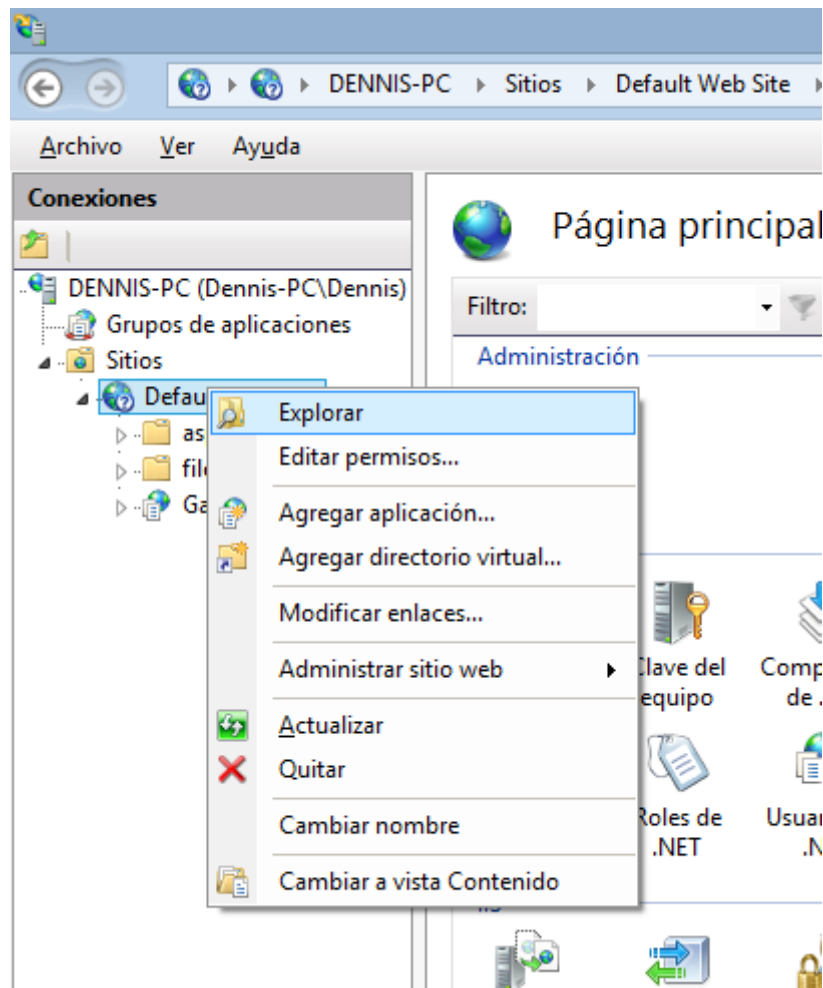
DENNIS-PC ▸ Sitios ▸ Default Web Site ▸

Archivo Ver Ayuda

Conexiones

DENNIS-PC (Dennis-PC\Dennis)
Grupos de aplicaciones
Sitios
Defau
as
file
Ga

Página principal

Filtro:

Administración

Explorar
Editar permisos...
Agregar aplicación...
Agregar directorio virtual...
Modificar enlaces...
Administrar sitio web
Actualizar
Quitar
Cambiar nombre
Cambiar a vista Contenido

Clave del equipo

Comp de .

Roles de .NET

Usuar .N

IIS